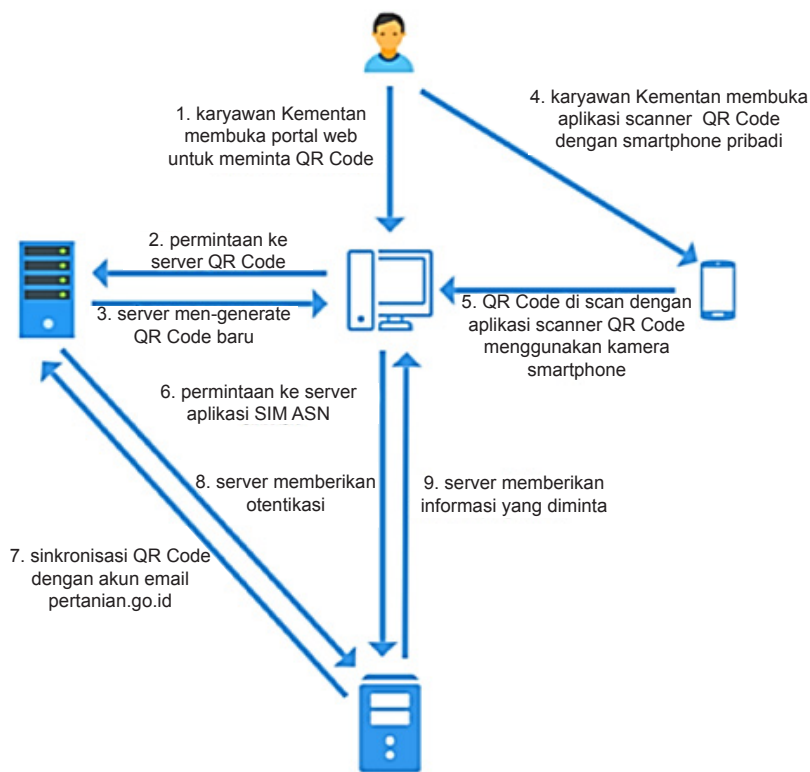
1. karyawan Kementan membuka portal web untuk meminta QR Code

4. karyawan Kementan membuka aplikasi scanner QR Code dengan smartphone pribadi

2. permintaan ke server QR Code

3. server men-generate QR Code baru

5. QR Code di scan dengan aplikasi scanner QR Code menggunakan kamera smartphone

6. permintaan ke server aplikasi SIM ASN

8. server memberikan otentikasi

9. server memberikan informasi yang diminta

7. sinkronisasi QR Code dengan akun email pertanian.go.id